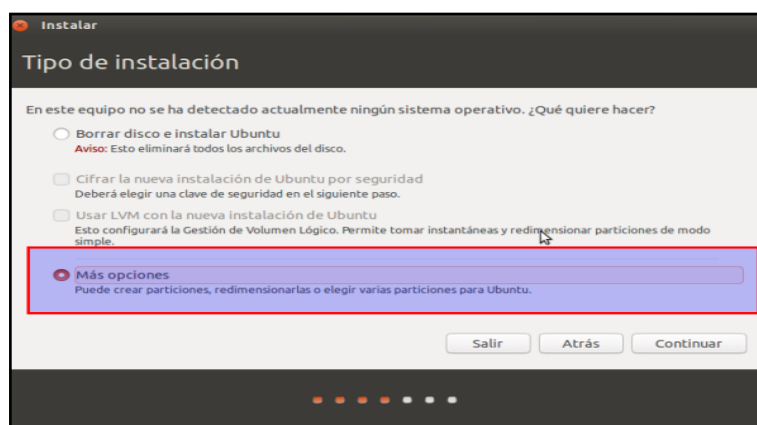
Instalar

Tipo de instalación

En este equipo no se ha detectado actualmente ningún sistema operativo. ¿Qué quiere hacer?

Borrar disco e instalar Ubuntu
Aviso: Esto eliminará todos los archivos del disco.

Cifrar la nueva instalación de Ubuntu por seguridad
Deberá elegir una clave de seguridad en el siguiente paso.

Usar LVM con la nueva instalación de Ubuntu
Esto configurará la Gestión de Volumen Lógico. Permite tomar instantáneas y redimensionar particiones de modo simple.

Más opciones
Puede crear particiones, redimensionarlas o elegir varias particiones para Ubuntu.

Salir Atrás Continuar